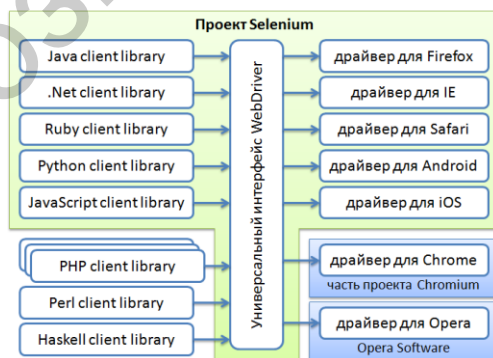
Проект Selenium

Java client library

.Net client library

Ruby client library

Python client library

JavaScript client library

PHP client library

Perl client library

Haskell client library

Универсальный интерфейс WebDriver

драйвер для Firefox

драйвер для IE

драйвер для Safari

драйвер для Android

драйвер для iOS

драйвер для Chrome

часть проекта Chromium

драйвер для Opera

Opera Software